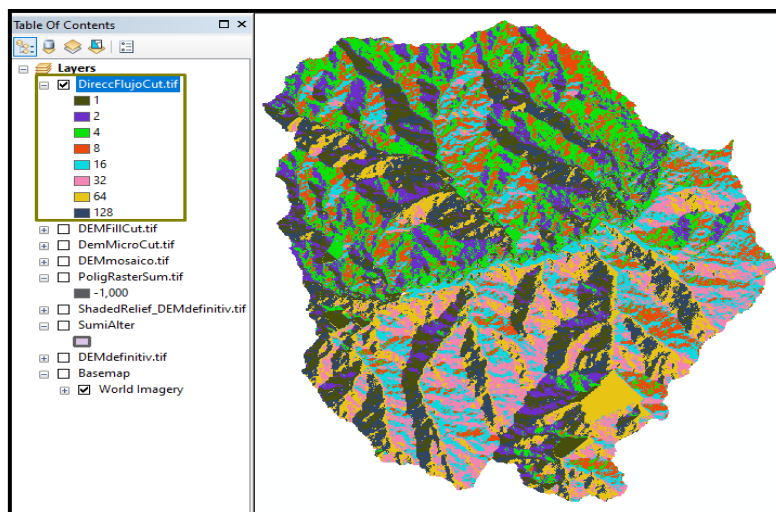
Table Of Contents

Layers
DireccFlujoCut.tif
1
2
4
8
16
32
64
128
DEMFillCut.tif
DemMicroCut.tif
DEMmosaico.tif
PoligRasterSum.tif
-1,000
ShadedRelief_DEMdefinitiv.tif
SumiAlter
DEMdefinitiv.tif
Basemap
World Imagery